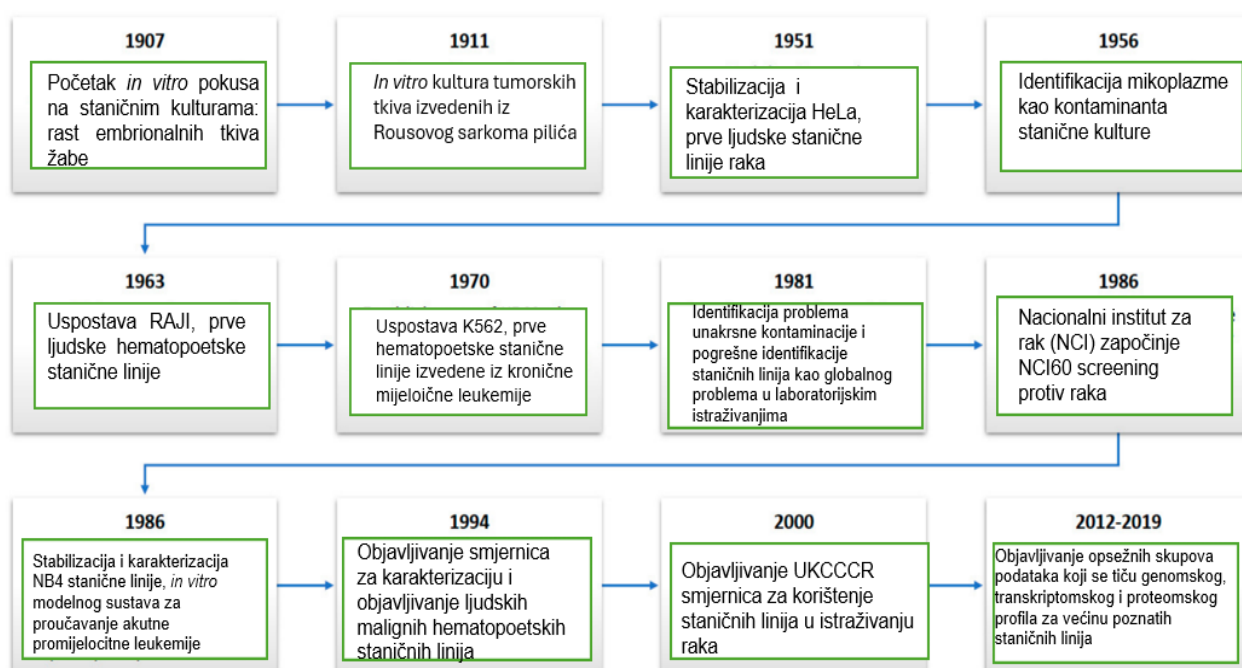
1907

Početak *in vitro* pokusa na staničnim kulturama: rast embrionalnih tkiva žabe

1911

*In vitro* kultura tumorskih tkiva izvedenih iz Rousovog sarkoma pilića

1951

Stabilizacija i karakterizacija HeLa, prve ljudske stanične linije raka

1956

Identifikacija mikoplazme kao kontaminanta stanične kulture

1963

Uspostava RAJI, prve ljudske hematopoetske stanične linije

1970

Uspostava K562, prve hematopoetske stanične linije izvedene iz kronične mijeloične leukemije

1981

Identifikacija problema unakrsne kontaminacije i pogrešne identifikacije staničnih linija kao globalnog problema u laboratorijskim istraživanjima

1986

Nacionalni institut za rak (NCI) započinje NCI60 screening protiv raka

1986

Stabilizacija i karakterizacija NB4 stanične linije, *in vitro* modelnog sustava za proučavanje akutne promijelocitne leukemije

1994

Objavljivanje smjernica za karakterizaciju i objavljivanje ljudskih malignih hematopoetskih staničnih linija

2000

Objavljivanje UKCCCR smjernica za korištenje staničnih linija u istraživanju raka

2012-2019

Objavljivanje opsežnih skupova podataka koji se tiču genomskog, transkriptomskog i proteomskog profila za većinu poznatih staničnih linija